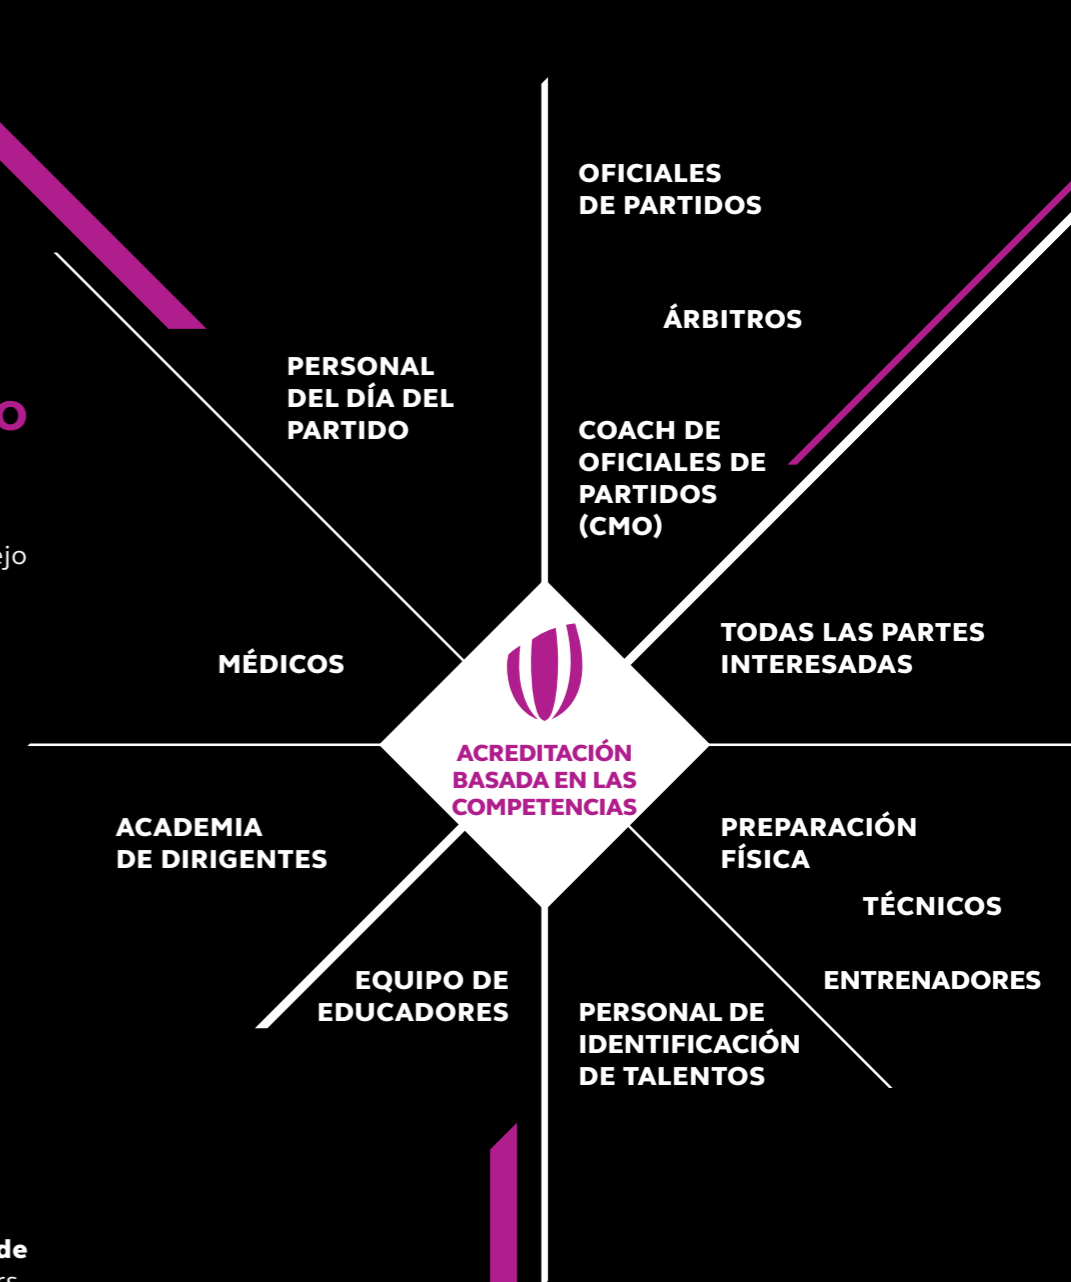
O

ejo

de

OFICIALES DE PARTIDOS

ÁRBITROS

PERSONAL DEL DÍA DEL PARTIDO

COACH DE OFICIALES DE PARTIDOS (CMO)

MÉDICOS

TODAS LAS PARTES INTERESADAS

ACREDITACIÓN BASADA EN LAS COMPETENCIAS

ACADEMIA DE DIRIGENTES

PREPARACIÓN FÍSICA

TÉCNICOS

EQUIPO DE EDUCADORES

ENTRENADORES

PERSONAL DE IDENTIFICACIÓN DE TALENTOS